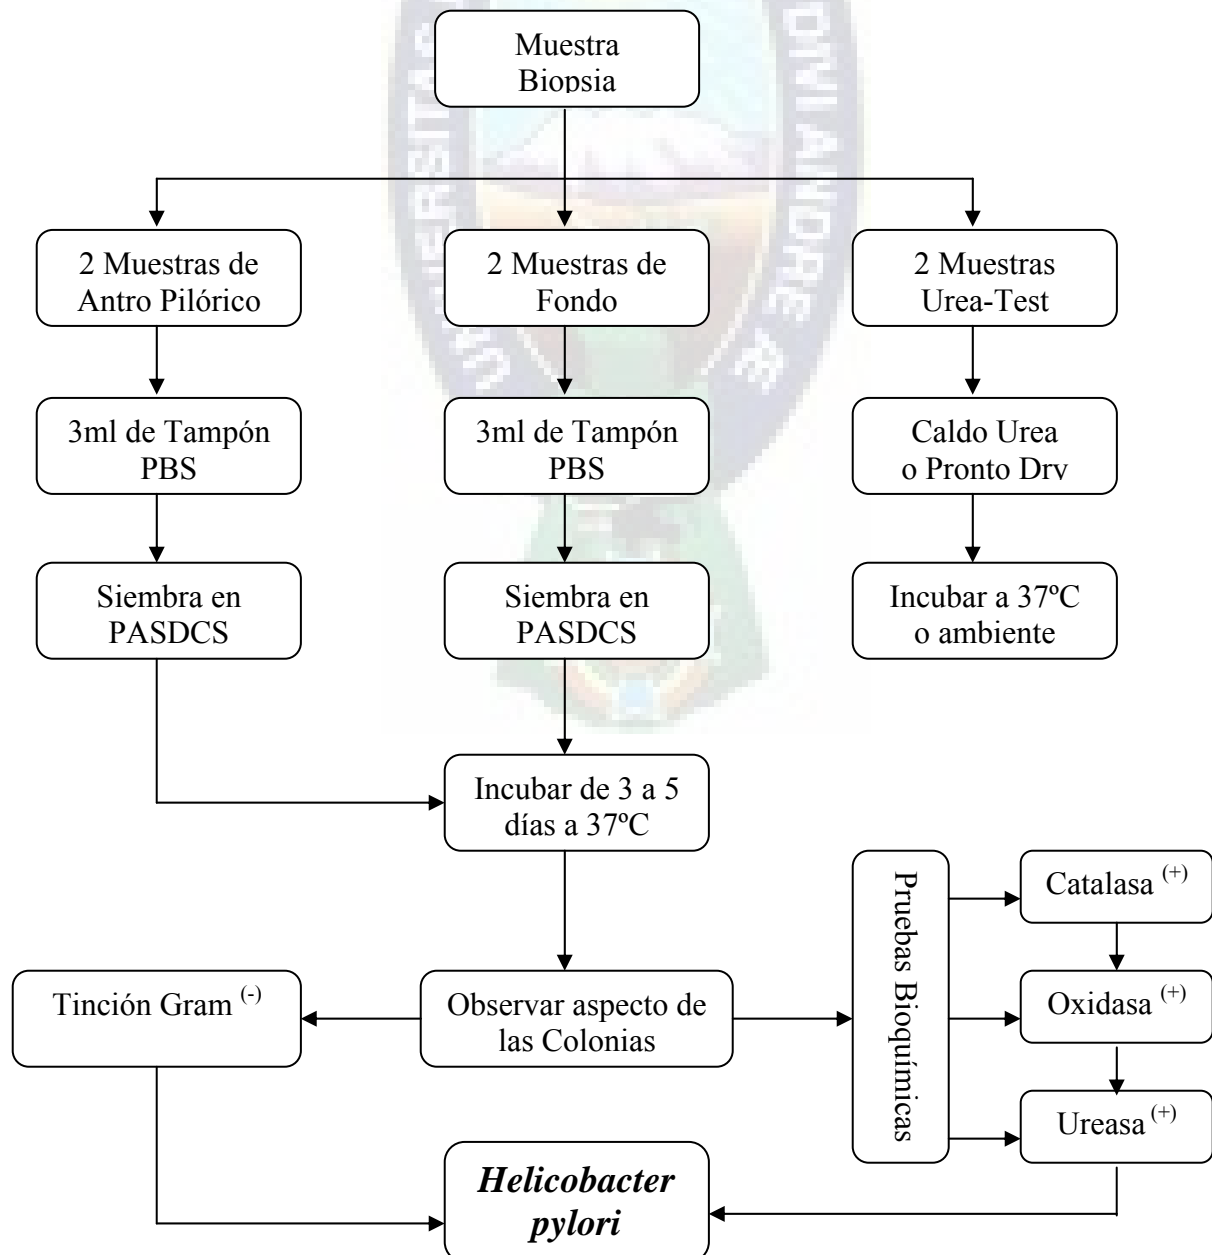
Muestra Biopsia

2 Muestras de Antro Pilórico

2 Muestras de Fondo

2 Muestras Urea-Test

3ml de Tampón PBS

3ml de Tampón PBS

Caldo Urea o Pronto Dry

Siembra en PASDCS

Siembra en PASDCS

Incubar a 37ºC o ambiente

Incubar de 3 a 5 días a 37ºC

Pruebas Bioquímicas

Catalasa $^{(+)}$

Oxidasa $^{(+)}$

Ureasa $^{(+)}$

Tinción Gram $^{(-)}$

Observar aspecto de las Colonias

*Helicobacter pylori*